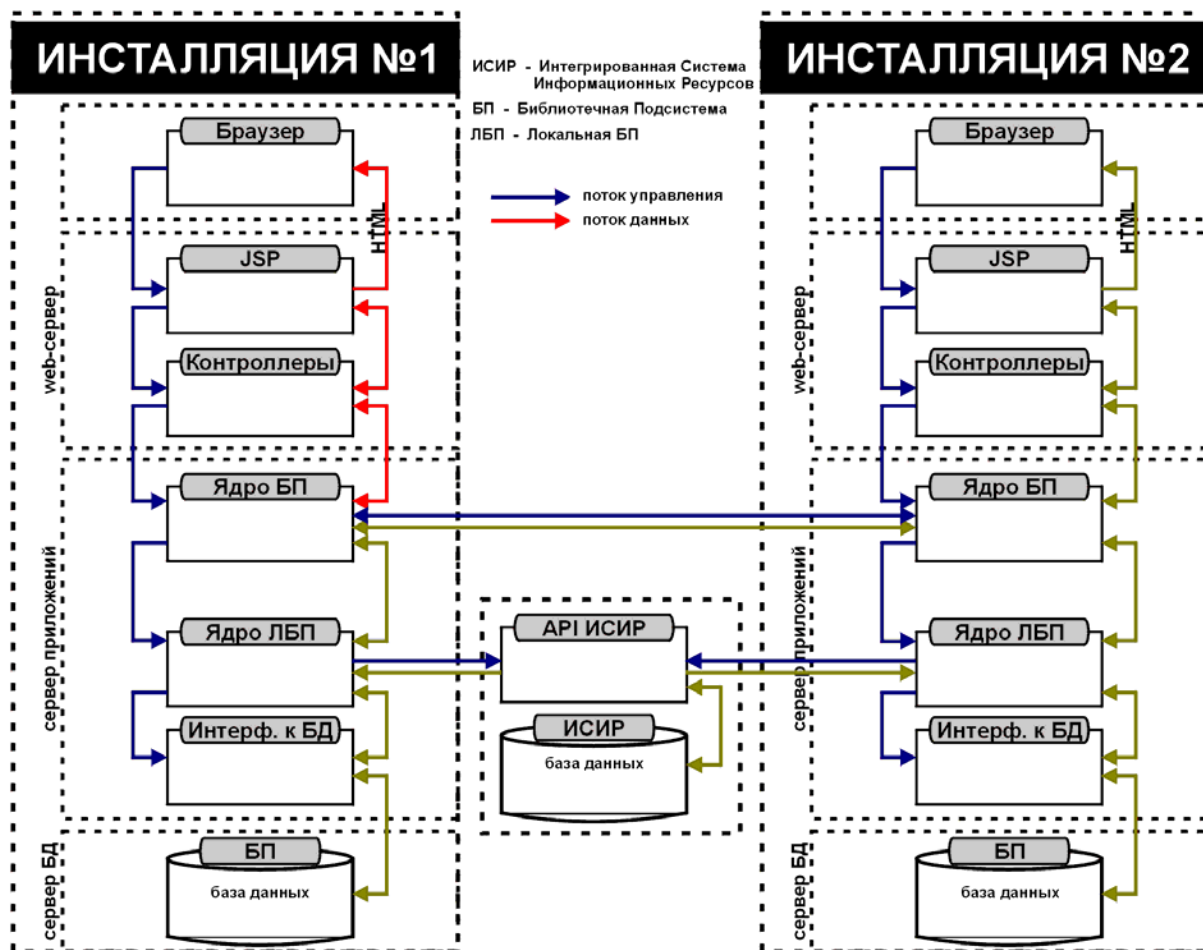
ИНСТАЛЛЯЦИЯ №1

ИСИР - Интегрированная Система Информационных Ресурсов
БП - Библиотечная Подсистема
ЛБП - Локальная БП

ИНСТАЛЛЯЦИЯ №2

поток управления
поток данных

Браузер
HTML
JSP
web-сервер
Контроллеры
Ядро БП
сервер приложений
Ядро ЛБП
Интерф. к БД
сервер БД
БП
база данных

API ИСИР
ИСИР
база данных

Браузер
HTML
JSP
web-сервер
Контроллеры
Ядро БП
сервер приложений
Ядро ЛБП
Интерф. к БД
сервер БД
БП
база данных